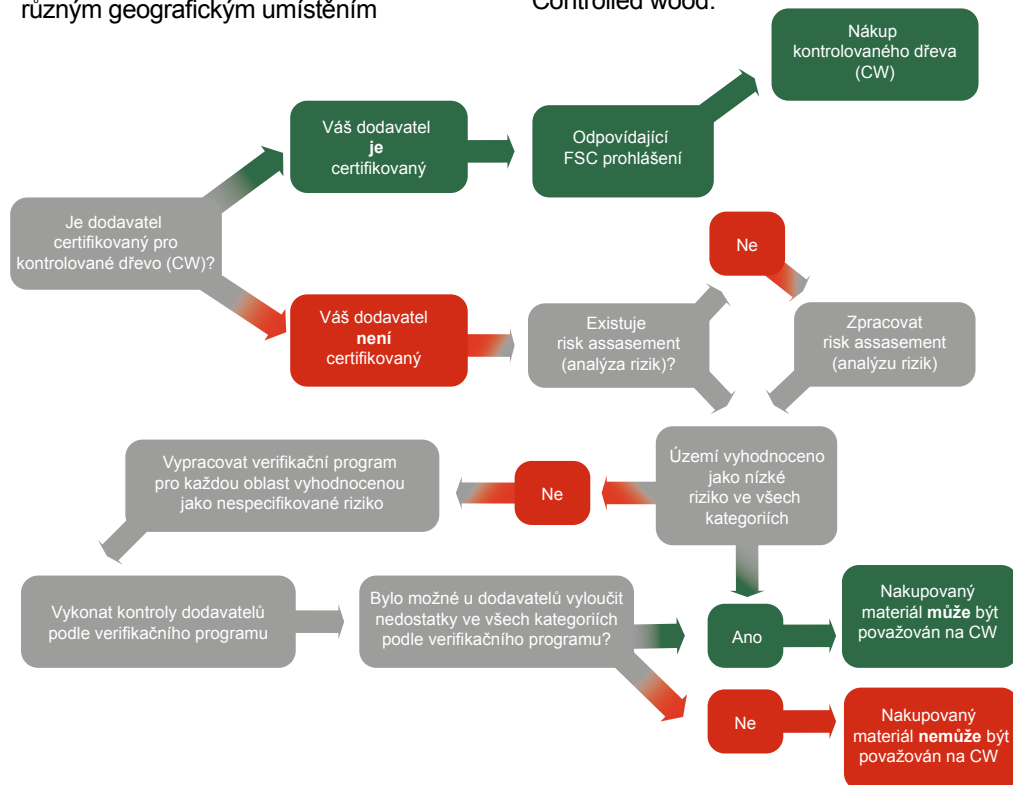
různým geografickým umístěním

Controlled wood.

Je dodavatel certifikovaný pro kontrolované dřevo (CW)?

Váš dodavatel **je** certifikovaný

Odpovídající FSC prohlášení

Nákup kontrolovaného dřeva (CW)

Váš dodavatel **není** certifikovaný

Existuje risk assasement (analýza rizik)?

Ne

Zpracovat risk assasement (analýzu rizik)

Území vyhodnoceno jako nízké riziko ve všech kategoriích

Ne

Vypracovat verifikační program pro každou oblast vyhodnocenou jako nespecifikované riziko

Vykonat kontroly dodavatelů podle verifikačního programu

Bylo možné u dodavatelů vyloučit nedostatky ve všech kategoriích podle verifikačního programu?

Ano

Nakupovaný materiál **může** být považován na CW

Ne

Nakupovaný materiál **nemůže** být považován na CW